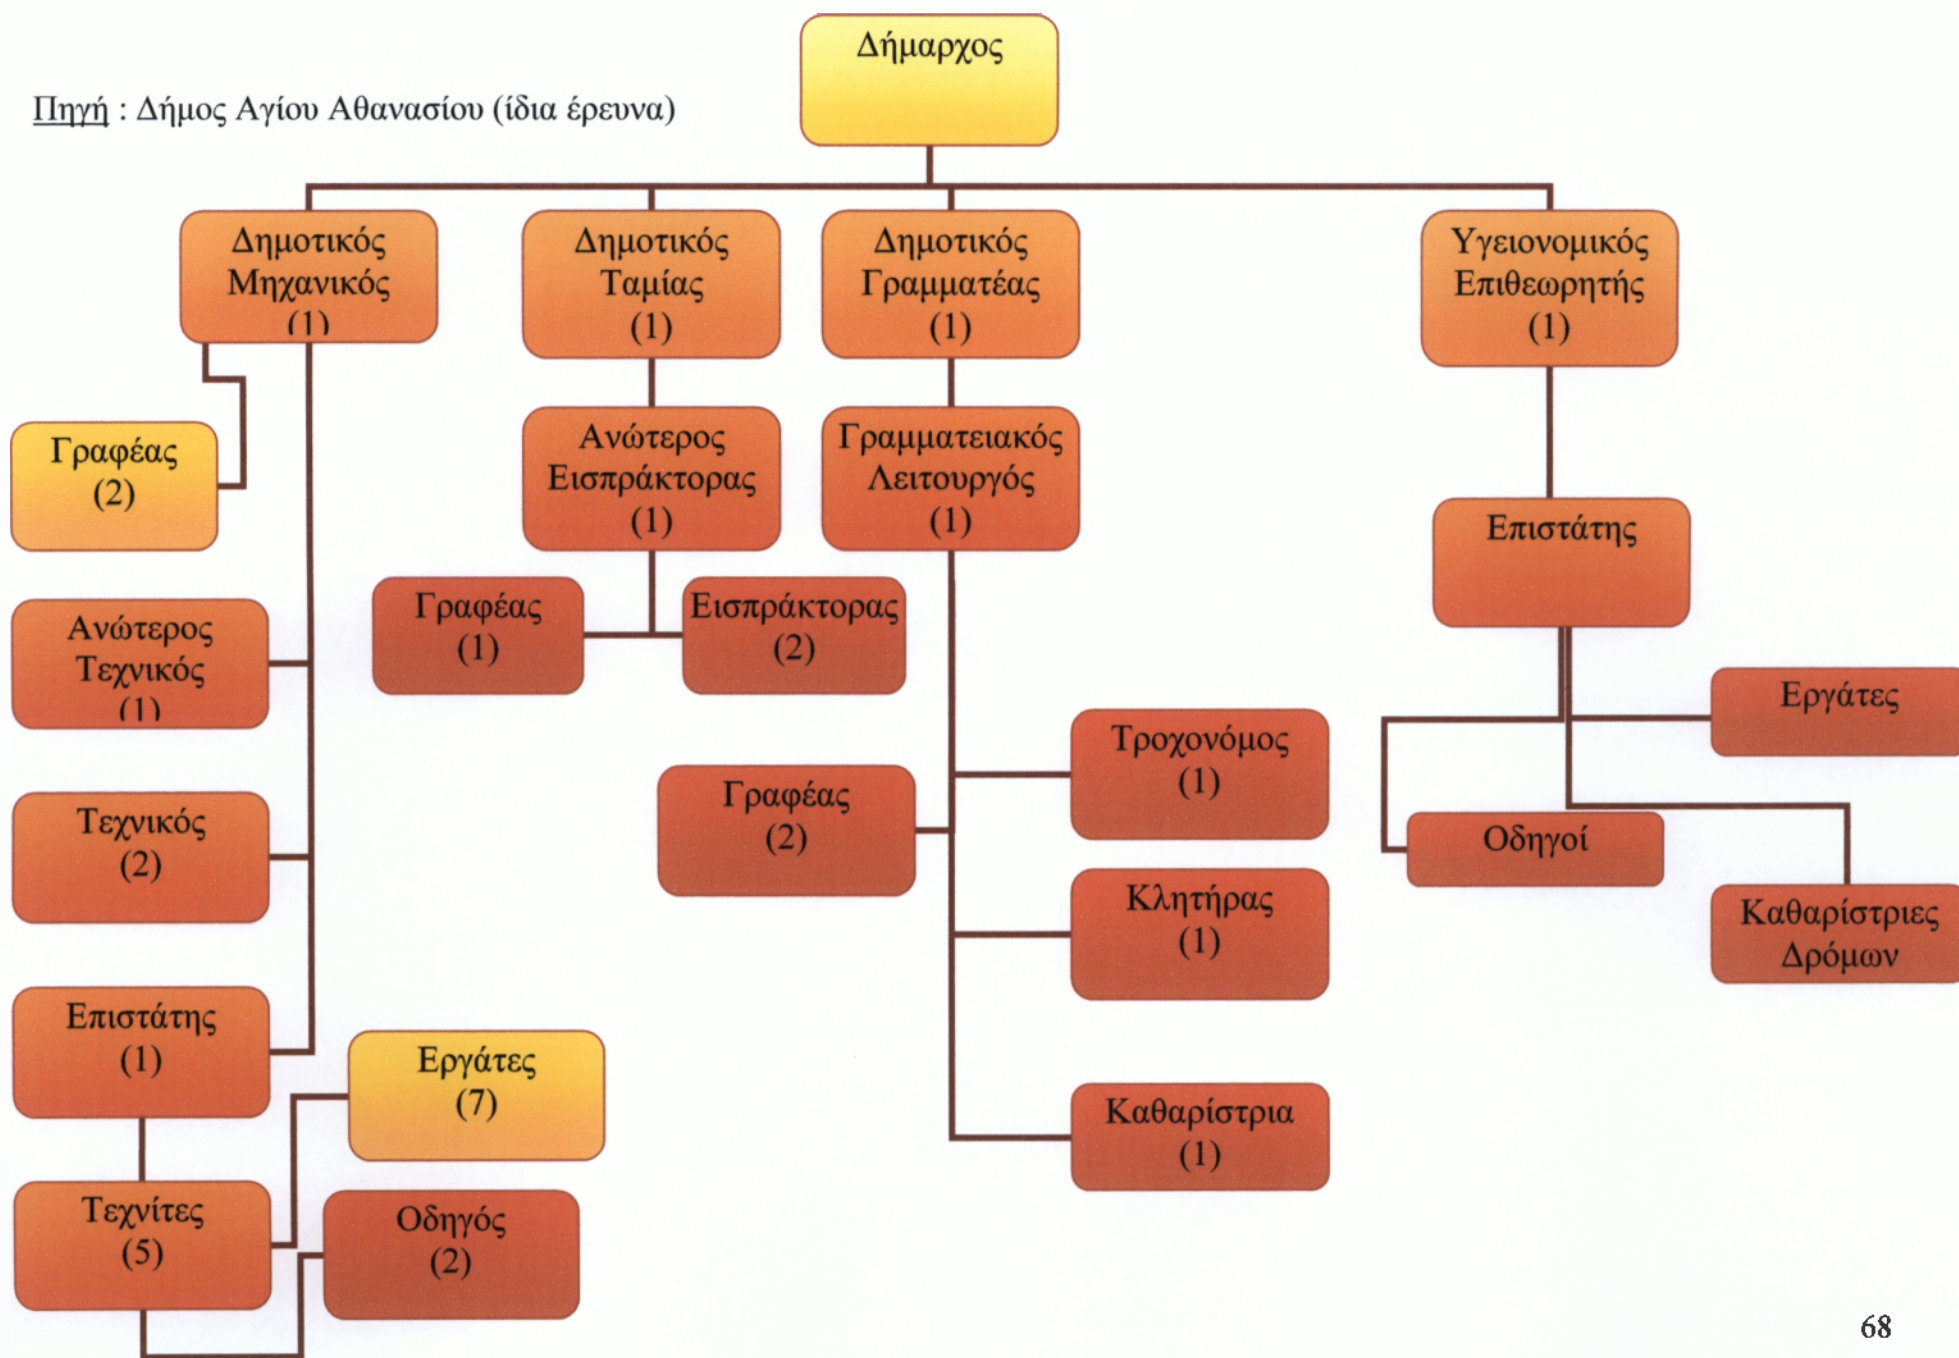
Πηγή : Δήμος Αγίου Αθανασίου (ίδια έρευνα)

Δήμαρχος

Δημοτικός Μηχανικός (1)

Δημοτικός Ταμίας (1)

Δημοτικός Γραμματέας (1)

Υγειονομικός Επιθεωρητής (1)

Γραφέας (2)

Ανώτερος Εισπράκτορας (1)

Γραμματειακός Λειτουργός (1)

Επιστάτης

Γραφέας (1)

Εισπράκτορας (2)

Ανώτερος Τεχνικός (1)

Εργάτες

Τροχονόμος (1)

Γραφέας (2)

Οδηγοί

Τεχνικός (2)

Κλητήρας (1)

Καθαρίστριες Δρόμων

Επιστάτης (1)

Εργάτες (7)

Καθαρίστρια (1)

Τεχνίτες (5)

Οδηγός (2)

68